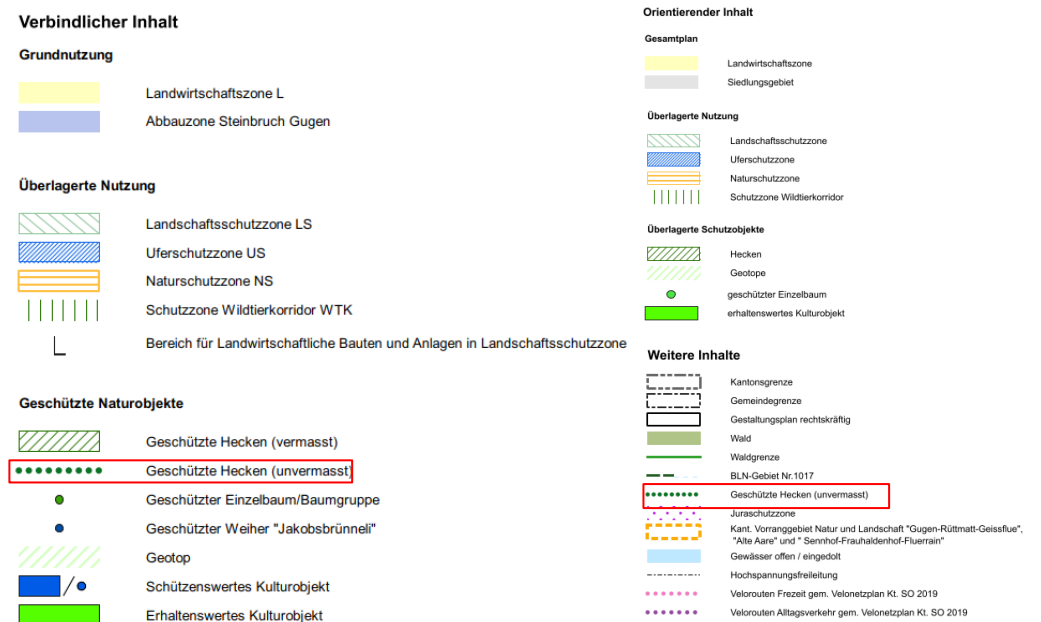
Verbindlicher Inhalt

Grundnutzung

Landwirtschaftszone L

Abbauzone Steinbruch Gugen

Überlagerte Nutzung

Landschaftsschutzzone LS

Uferschutzzone US

Naturschutzzone NS

Schutzzone Wildtierkorridor WTK

Bereich für Landwirtschaftliche Bauten und Anlagen in Landschaftsschutzzone

Geschützte Naturobjekte

Geschützte Hecken (vermasst)

Geschützte Hecken (unvermasst)

Geschützter Einzelbaum/Baumgruppe

Geschützter Weiher "Jakobsbrünneli"

Geotop

Schützenswertes Kulturobjekt

Erhaltenswertes Kulturobjekt

Orientierender Inhalt

Gesamtplan

Landwirtschaftszone

Siedlungsgebiet

Überlagerte Nutzung

Landschaftsschutzzone

Uferschutzzone

Naturschutzzone

Schutzzone Wildtierkorridor

Überlagerte Schutzobjekte

Hecken

Geotope

geschützter Einzelbaum

erhaltenswertes Kulturobjekt

Weitere Inhalte

Kantonsgrenze

Gemeindegrenze

Gestaltungsplan rechtskräftig

Wald

Waldgrenze

BLN-Gebiet Nr.1017

Geschützte Hecken (unvermasst)

Juraschutzzone

Kant. Vorranggebiet Natur und Landschaft "Gugen-Rüttmatt-Geissflue", "Alte Aare" und " Sennhof-Frauhaldenhof-Fluerrain"

Gewässer offen / eingedolt

Hochspannungsfreileitung

Velorouten Frezeit gem. Velonetzplan Kt. SO 2019

Velorouten Alltagsverkehr gem. Velonetzplan Kt. SO 2019